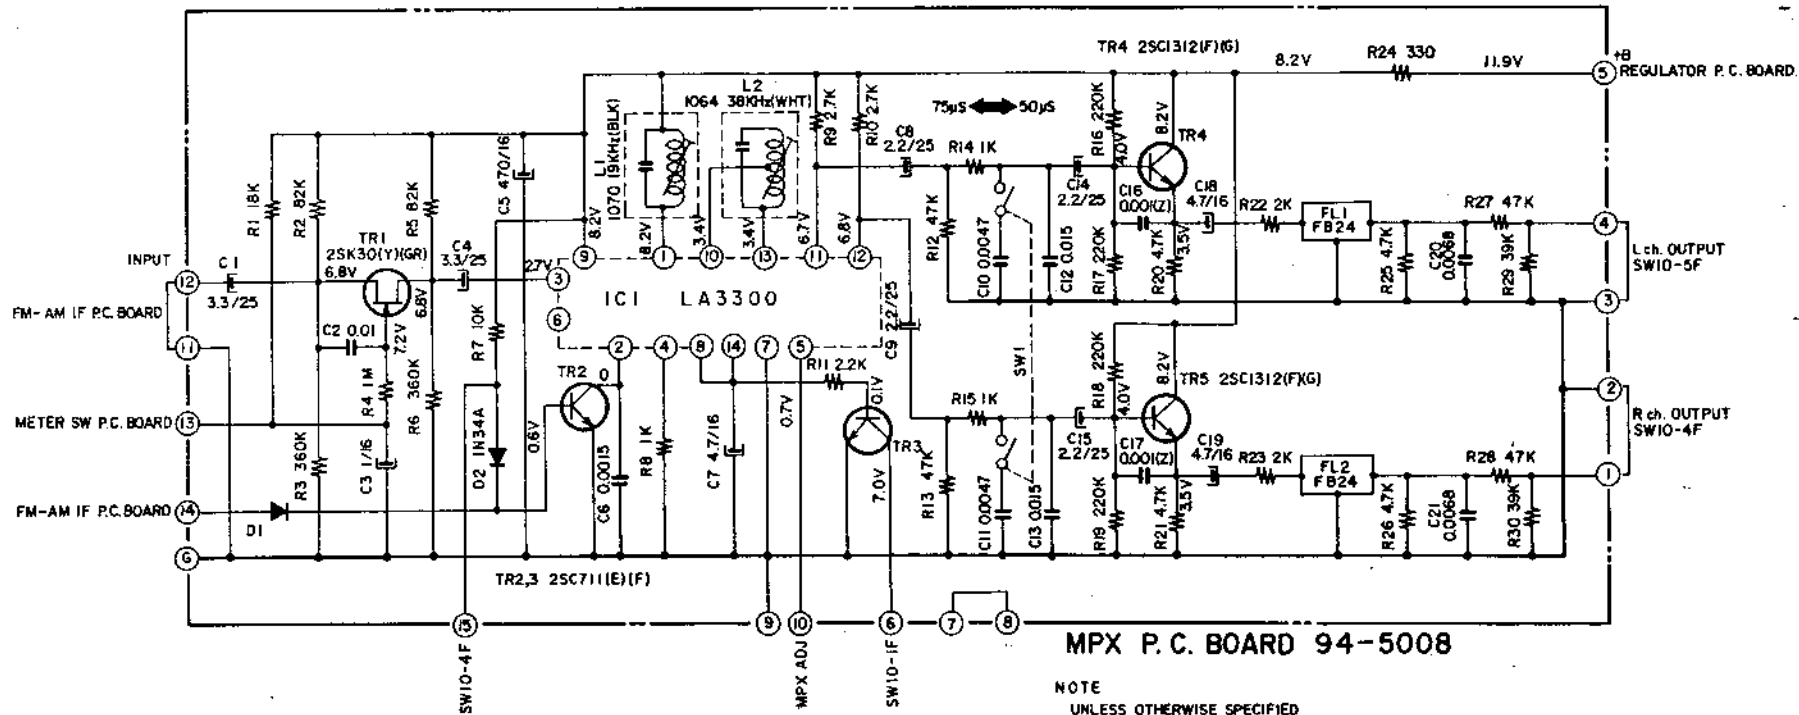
TR4 2SC1312(F)(G)
8.2V
R24 330
11.9V
+B
5
REGULATOR P.C. BOARD
1064 38KHz(WHT)
L2
75µS 50µS
R9 2.7K
R10 2.7K
C8 2.2/25
R14 1K
R16 220K
4.0V
8.2V
TR4
L1 1070 19KHz(BLK)
C14 2.2/25
C16 0.001(Z)
C18 4.7/16
R22 2K
FL1 FB24
R27 47K
4
Lch. OUTPUT SW10-5F
R1 18K
R2 82K
TR1 2SK30(Y)(GR)
6.8V
R5 82K
C5 470/16
8.2V
8.2V
3.4V
3.4V
6.7V
6.8V
R12 47K
C10 0.0047
C12 0.015
R17 220K
R20 4.7K
3.5V
R25 4.7K
C20 0.0068
R29 39K
3
INPUT
12
C1
3.3/25
C4 3.3/25
2.7V
3
9
1
10
13
11
12
FM-AM IF P.C. BOARD
6.8V
IC1 LA3300
6
C9 2.2/25
11
C2 0.01
7.2V
R7 10K
TR2
0
2
4
8
14
7
5
R11 2.2K
0.1V
SW1
R18 220K
4.0V
8.2V
TR5 2SC1312(F)(G)
2
Rch. OUTPUT SW10-4F
METER SW P.C. BOARD
13
R4 1M
R6 360K
D2 1N34A
0.6V
R8 1K
C7 4.7/16
0.7V
TR3
R15 1K
C15 2.2/25
C17 0.001(Z)
C19 4.7/16
R23 2K
FL2 FB24
R28 47K
1
R3 360K
C3 1/16
C6 0.0015
7.0V
R13 47K
C11 0.0047
C13 0.015
R19 220K
R21 4.7K
3.5V
R26 4.7K
C21 0.0068
R30 39K
FM-AM IF P.C. BOARD
14
D1
G
TR2,3 2SC711(E)(F)
15
SW10-4F
9
10
MPX ADJ
6
SW10-1F
7
8
MPX P.C. BOARD 94-5008
NOTE
UNLESS OTHERWISE SPECIFIED